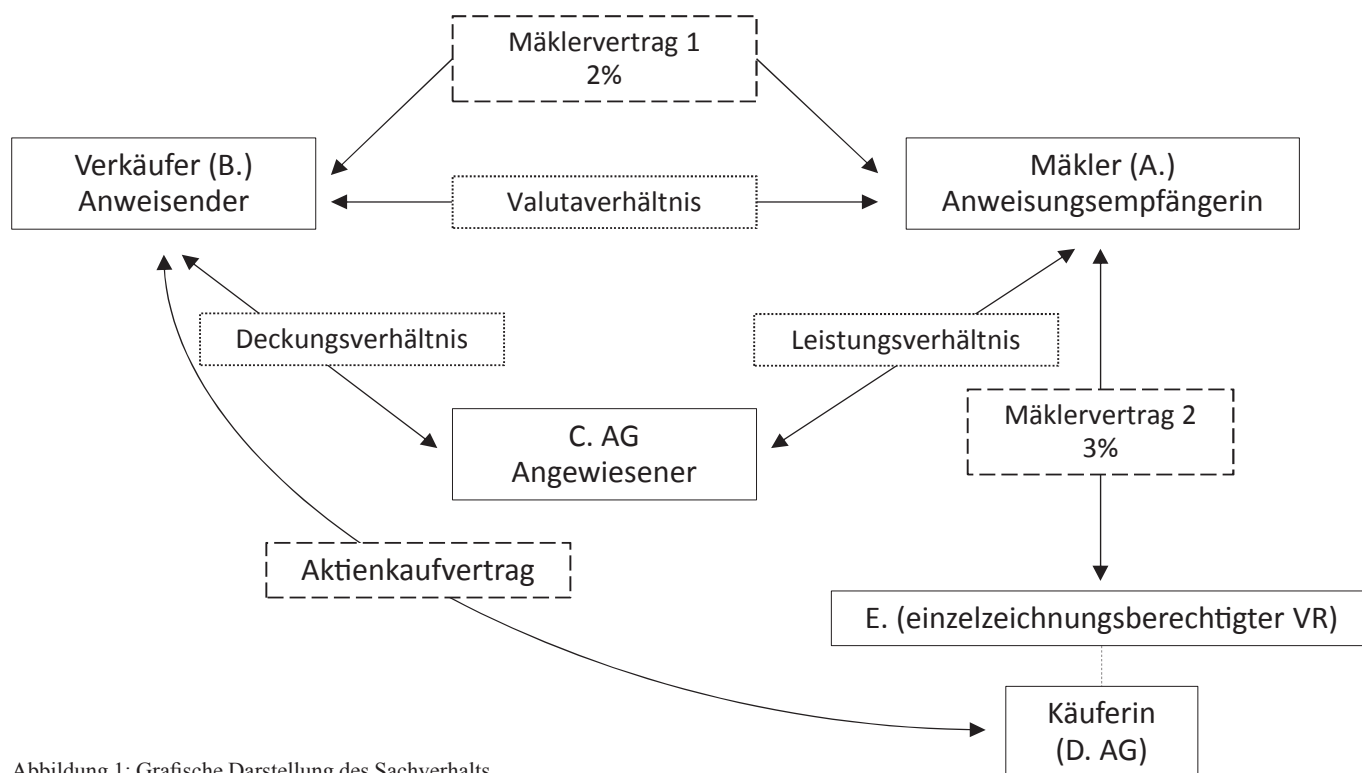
Mäklervertrag 1
2%

Verkäufer (B.)
Anweisender

Valutaverhältnis

Mäkler (A.)
Anweisungsempfängerin

Deckungsverhältnis

Leistungsverhältnis

C. AG
Angewiesener

Mäklervertrag 2
3%

Aktienkaufvertrag

E. (einzelzeichnungsberechtigter VR)

Käuferin
(D. AG)

Abbildung 1: Grafische Darstellung des Sachverhalts